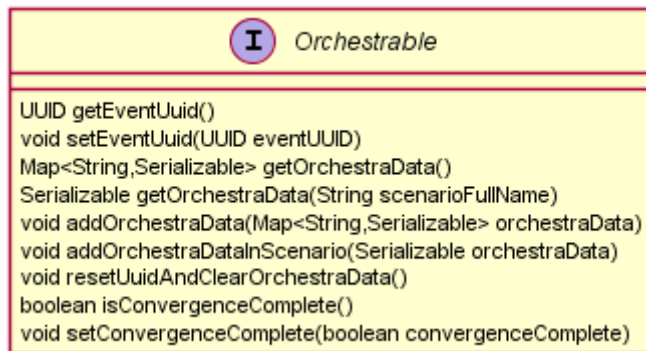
I Orchestrable

UUID getEventUuid()
void setEventUuid(UUID eventUUID)
Map<String,Serializable> getOrchestraData()
Serializable getOrchestraData(String scenarioFullName)
void addOrchestraData(Map<String,Serializable> orchestraData)
void addOrchestraDataInScenario(Serializable orchestraData)
void resetUuidAndClearOrchestraData()
boolean isConvergenceComplete()
void setConvergenceComplete(boolean convergenceComplete)